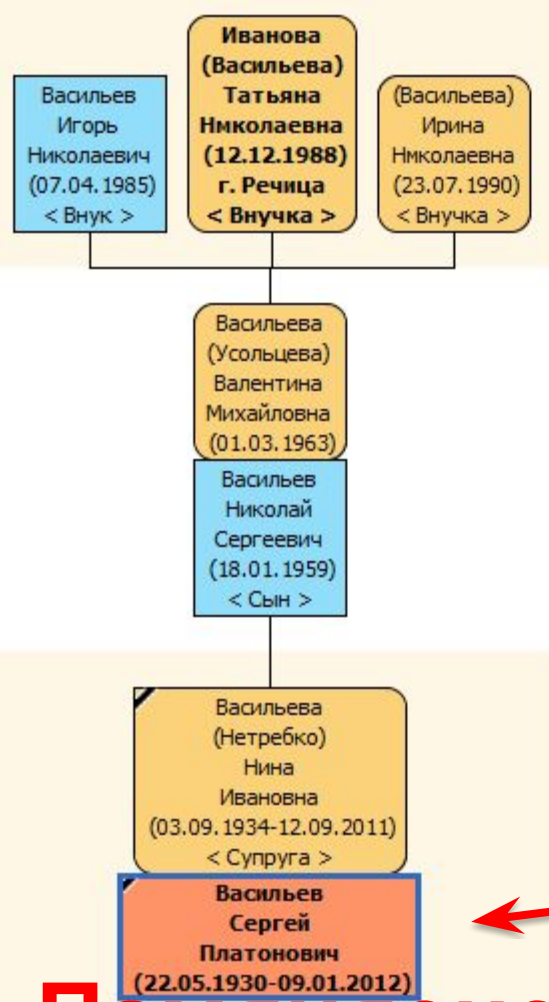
Васильев
Игорь
Николаевич
(07.04.1985)
< Внук >

Иванова
(Васильева)
Татьяна
Нмколаевна
(12.12.1988)
г. Речица
< Внучка >

(Васильева)
Ирина
Нмколаевна
(23.07.1990)
< Внучка >

Васильева
(Усольцева)
Валентина
Михайловна
(01.03.1963)

Васильев
Николай
Сергеевич
(18.01.1959)
< Сын >

Васильева
(Нетребко)
Нина
Ивановна
(03.09.1934-12.09.2011)
< Супруга >

Васильев
Сергей
Платонович
(22.05.1930-09.01.2012)

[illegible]